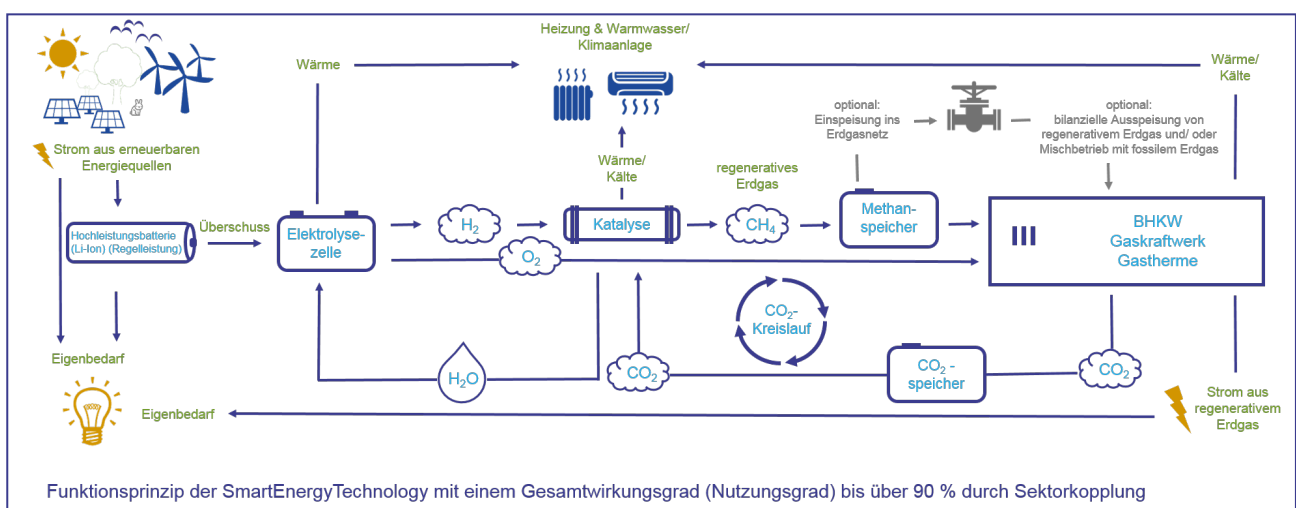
Heizung & Warmwasser/ Klimaanlage

Wärme

Wärme/ Kälte

Strom aus erneuerbaren Energiequellen

optional: Einspeisung ins Erdgasnetz

optional: bilanzielle Ausspeisung von regenerativem Erdgas und/ oder Mischbetrieb mit fossilem Erdgas

Wärme/ Kälte

regeneratives Erdgas

Hochleistungsbatterie (Li-Ion) (Regelleistung)

Überschuss

Elektrolyse-zelle

$H_2$

Katalyse

$CH_4$

Methan-speicher

BHKW Gaskraftwerk Gastherme

$O_2$

$CO_2$-Kreislauf

Eigenbedarf

$H_2O$

$CO_2$

$CO_2$ -speicher

$CO_2$

Eigenbedarf

Strom aus regenerativem Erdgas

Funktionsprinzip der SmartEnergyTechnology mit einem Gesamtwirkungsgrad (Nutzungsgrad) bis über 90 % durch Sektorkopplung